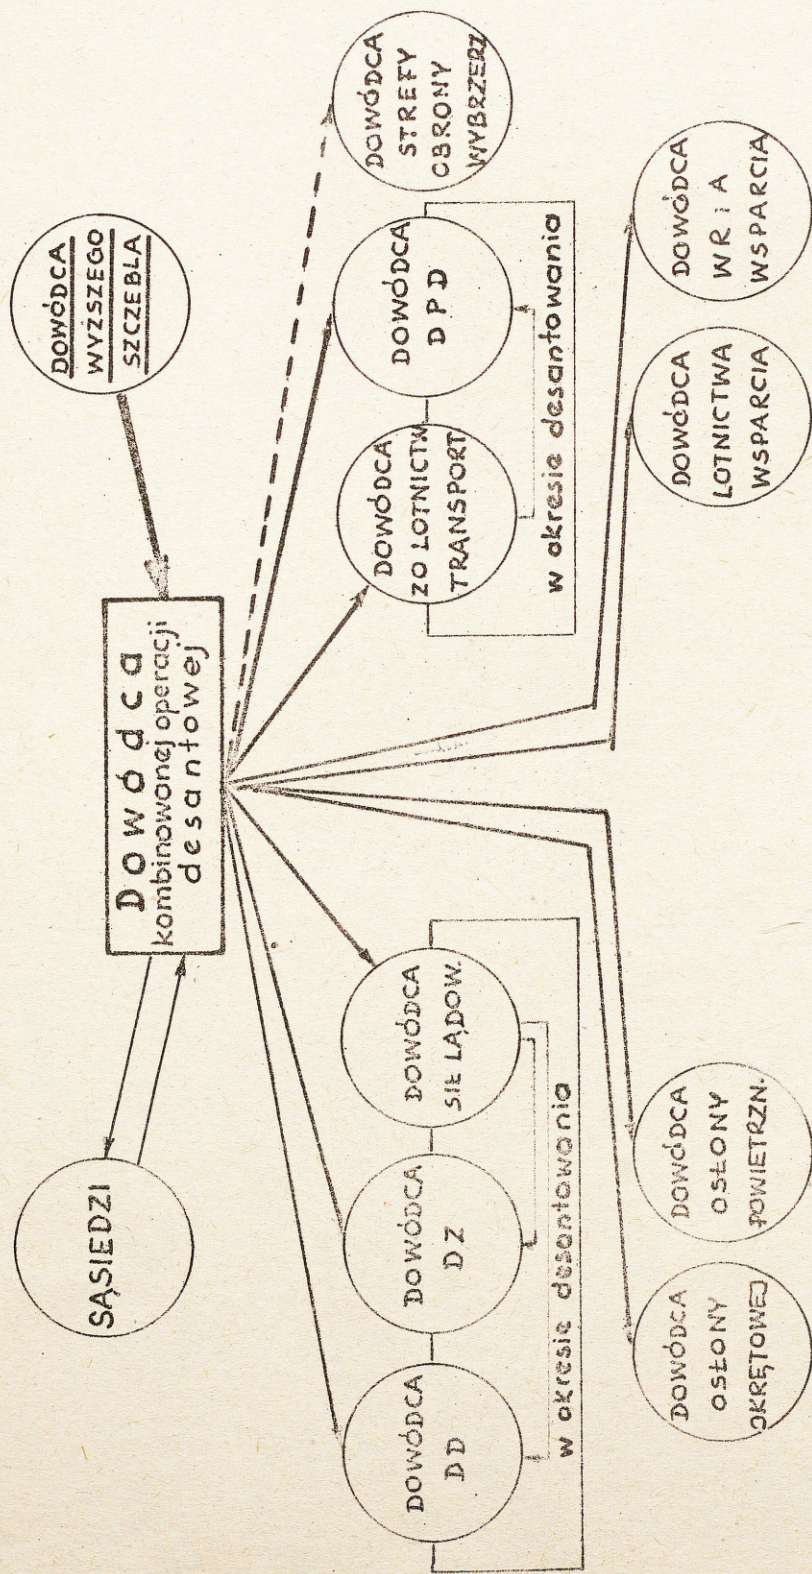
DOWÓDCA WYŻSZEGO SZCZEBLA

Dowódca kombinowanej operacji desantowej

SĄSIEDZI

DOWÓDCA STREFY OBRONY WYBRZEŻ

DOWÓDCA ZO LOTNICTW TRANSPORT

DOWÓDCA DPD

w okresie desantowania

DOWÓDCA WR i A WSPARCIA

DOWÓDCA LOTNICTWA WSPARCIA

DOWÓDCA DD

DOWÓDCA DZ

DOWÓDCA SIŁ LĄDOW.

w okresie desantowania

DOWÓDCA OSŁONY OKRĘTOWEJ

DOWÓDCA OSŁONY POWIETRZN.